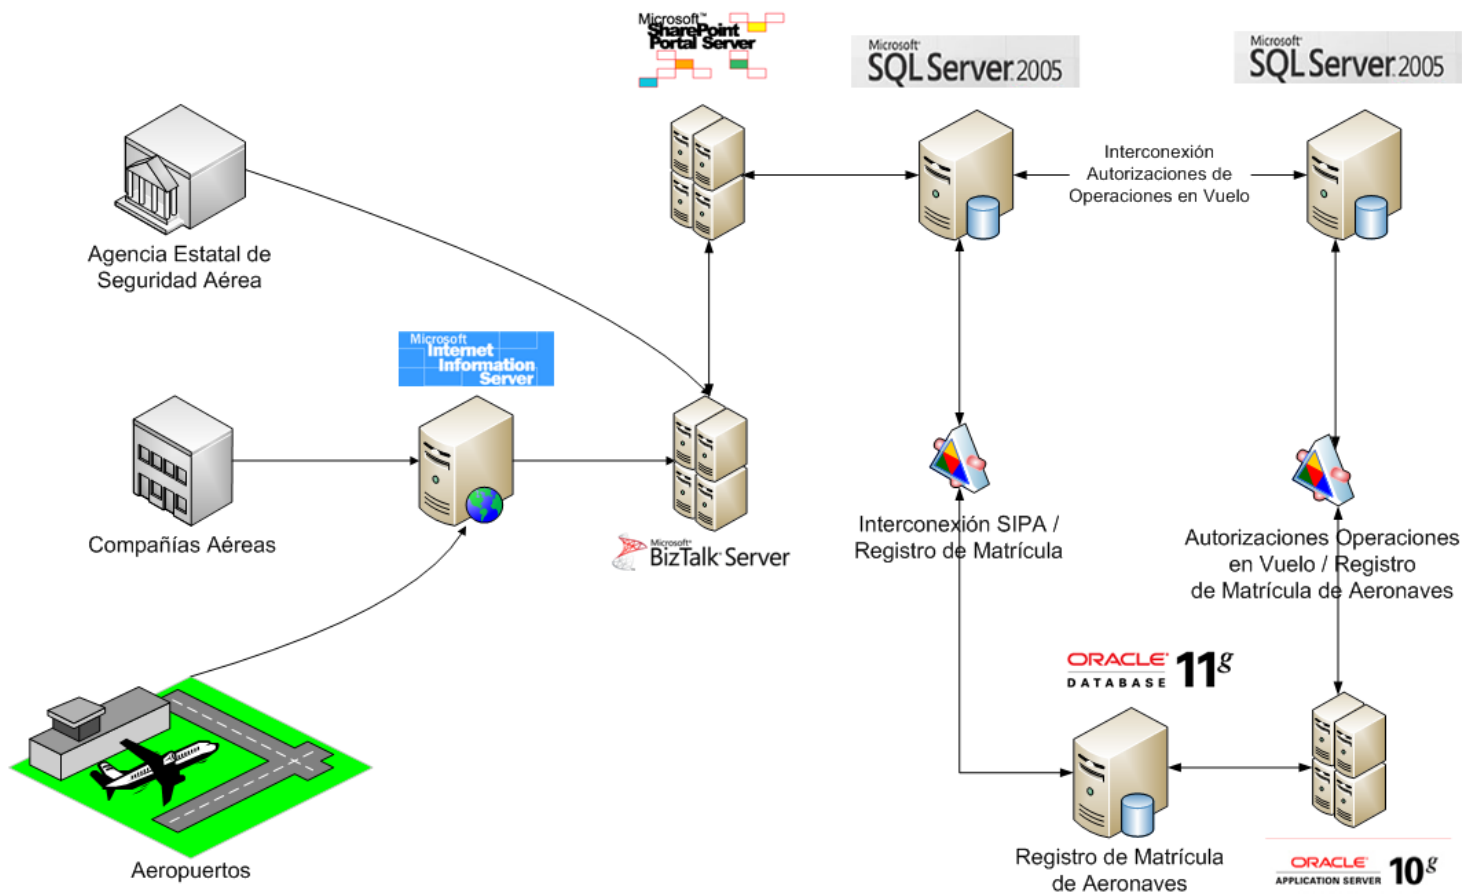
Microsoft SharePoint Portal Server

Microsoft SQL Server 2005

Microsoft SQL Server 2005

Interconexión Autorizaciones de Operaciones en Vuelo

Agencia Estatal de Seguridad Aérea

Microsoft Internet Information Server

Compañías Aéreas

Microsoft BizTalk Server

Interconexión SIPA / Registro de Matrícula

Autorizaciones Operaciones en Vuelo / Registro de Matrícula de Aeronaves

ORACLE DATABASE $11^g$

Aeropuertos

Registro de Matrícula de Aeronaves

ORACLE APPLICATION SERVER $10^g$